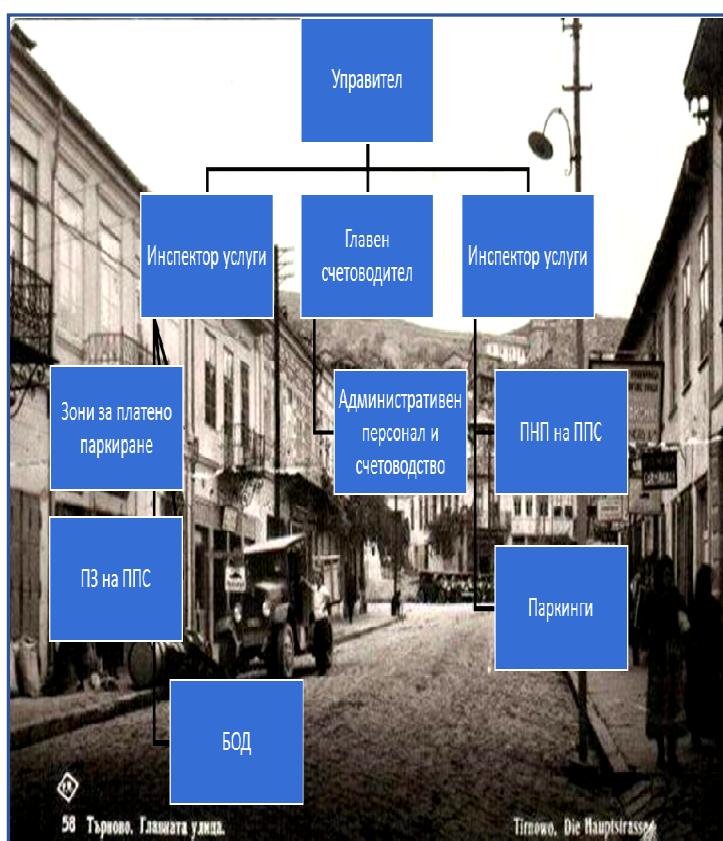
Управител

Инспектор услуги

Главен счетоводител

Инспектор услуги

Зони за платено паркиране

Административен персонал и счетоводство

ПНП на ППС

ПЗ на ППС

Паркинги

БОД

58 Търново. Главната улица.

Tirnowo, Die Hauptstrasse